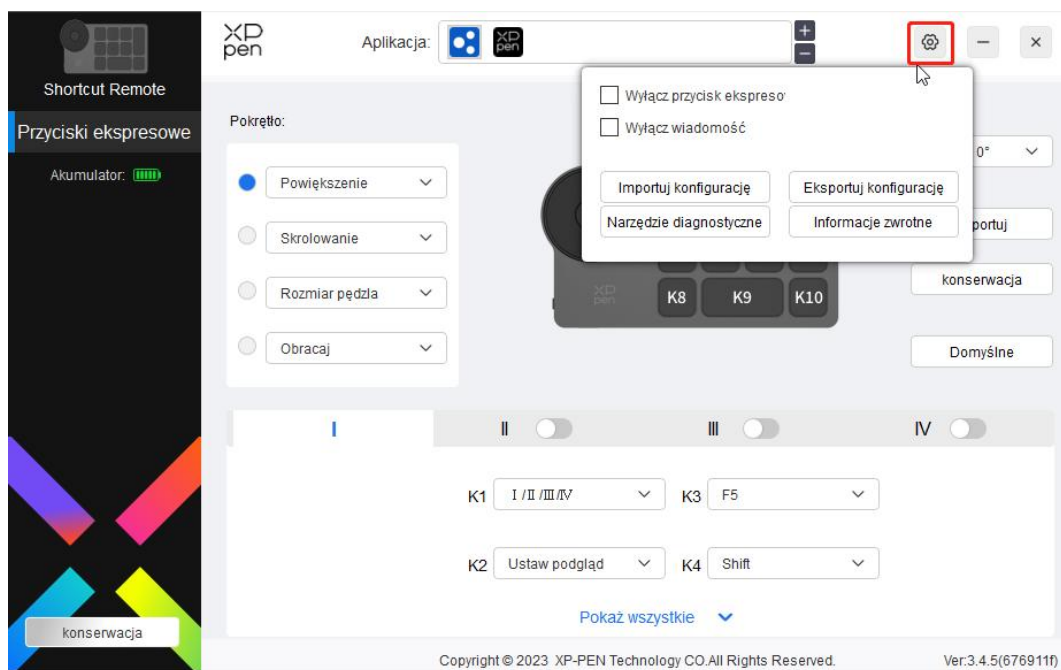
Shortcut Remote

Przyciski ekspresowe

Akumulator:

konserwacja

XP pen

Aplikacja:

XP pen

Wyłącz przycisk ekspreso

Wyłącz wiadomość

Importuj konfigurację

Eksportuj konfigurację

Narzędzie diagnostyczne

Informacje zwrotne

Pokrętło:

Powiększenie

Skrolowanie

Rozmiar pędzla

Obracaj

0°

portuj

konserwacja

Domyślne

XP pen

K8

K9

K10

I

II

III

IV

K1 I / II / III / IV

K3 F5

K2 Ustaw podgląd

K4 Shift

Pokaż wszystkie

Copyright © 2023 XP-PEN Technology CO.All Rights Reserved.

Ver:3.4.5(676911f)